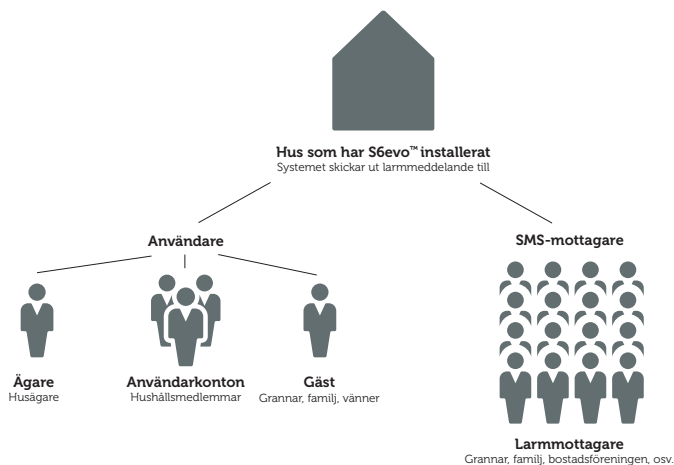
Hus som har S6evo™ installerat
Systemet skickar ut larmmeddelande till

Användare

SMS-mottagare

Ägare
Husägare

Användarkonton
Hushållsmedlemmar

Gäst
Grannar, familj, vänner

Larmmottagare
Grannar, familj, bostadsföreningen, osv.